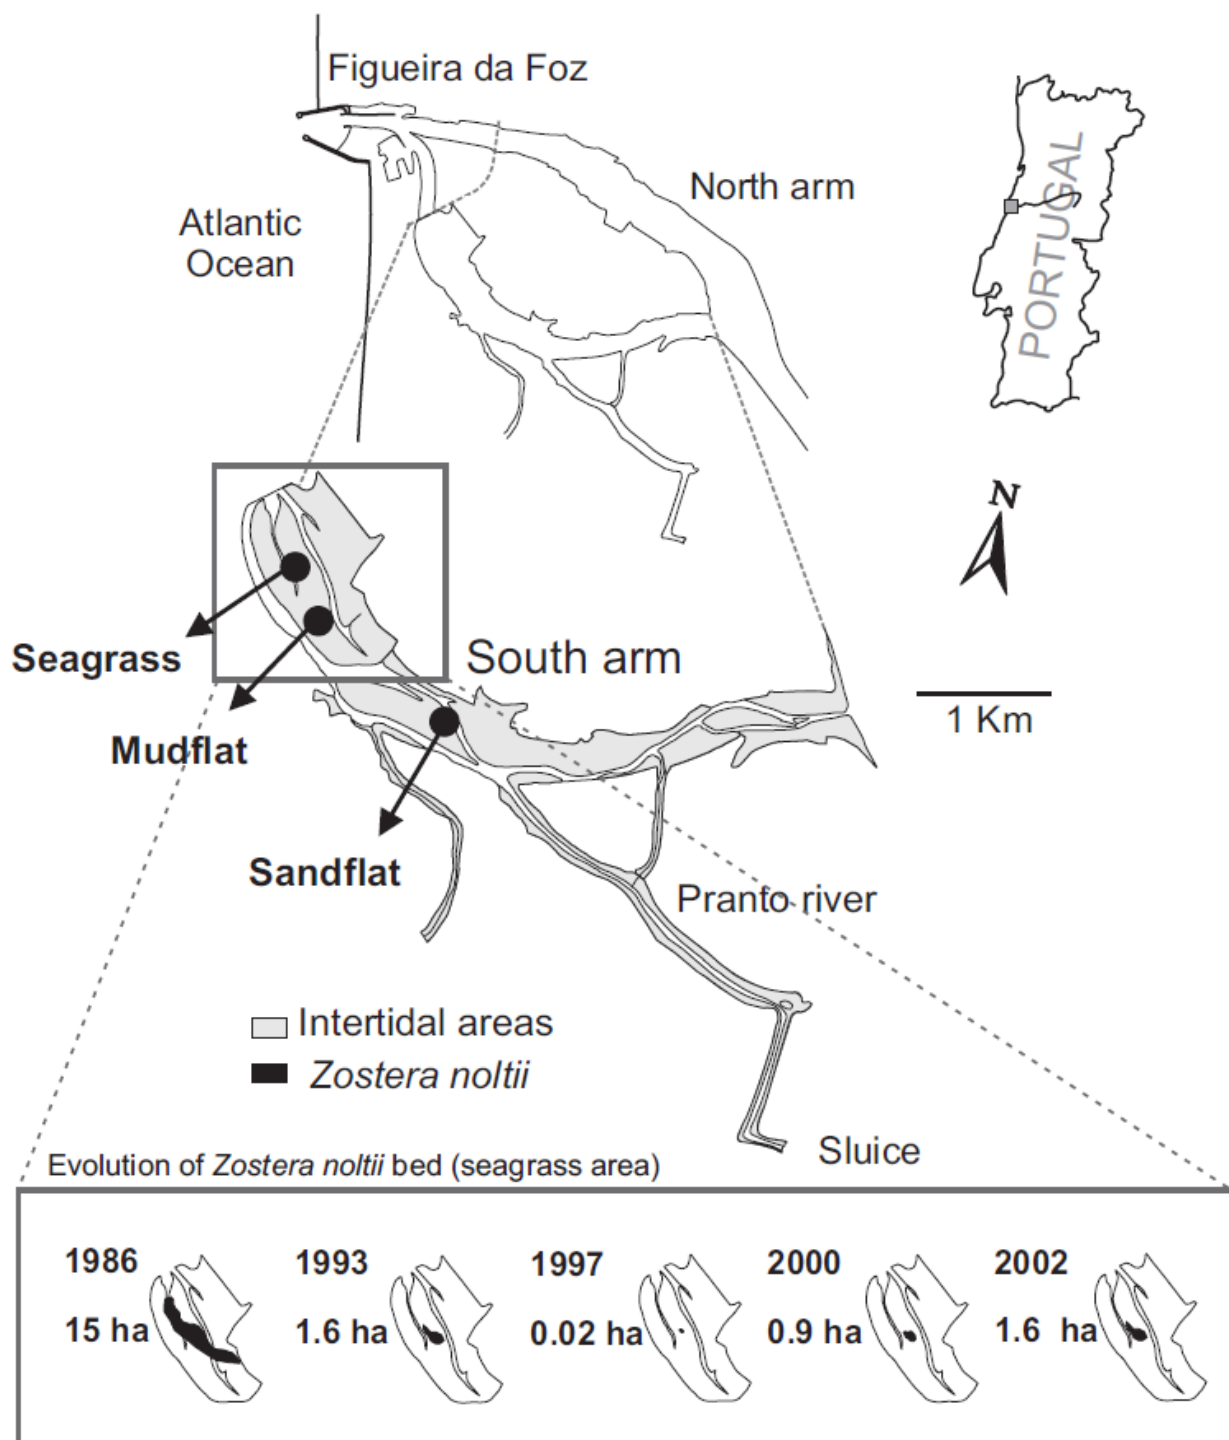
Figueira da Foz

Atlantic Ocean

North arm

PORTUGAL

N

Seagrass

Mudflat

South arm

1 Km

Sandflat

Pranto river

Intertidal areas
*Zostera noltii*

Sluice

Evolution of *Zostera noltii* bed (seagrass area)

1986
15 ha

1993
1.6 ha

1997
0.02 ha

2000
0.9 ha

2002
1.6 ha